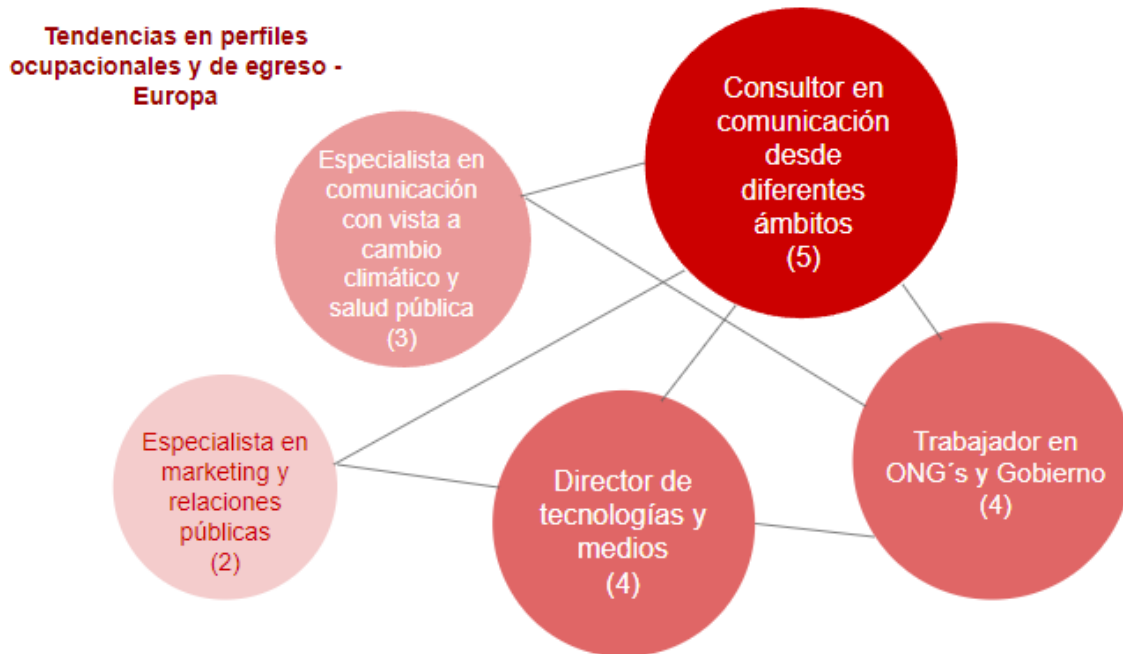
Tendencias en perfiles ocupacionales y de egreso - Europa

Consultor en comunicación desde diferentes ámbitos (5)

Especialista en comunicación con vista a cambio climático y salud pública (3)

Especialista en marketing y relaciones públicas (2)

Director de tecnologías y medios (4)

Trabajador en ONG´s y Gobierno (4)